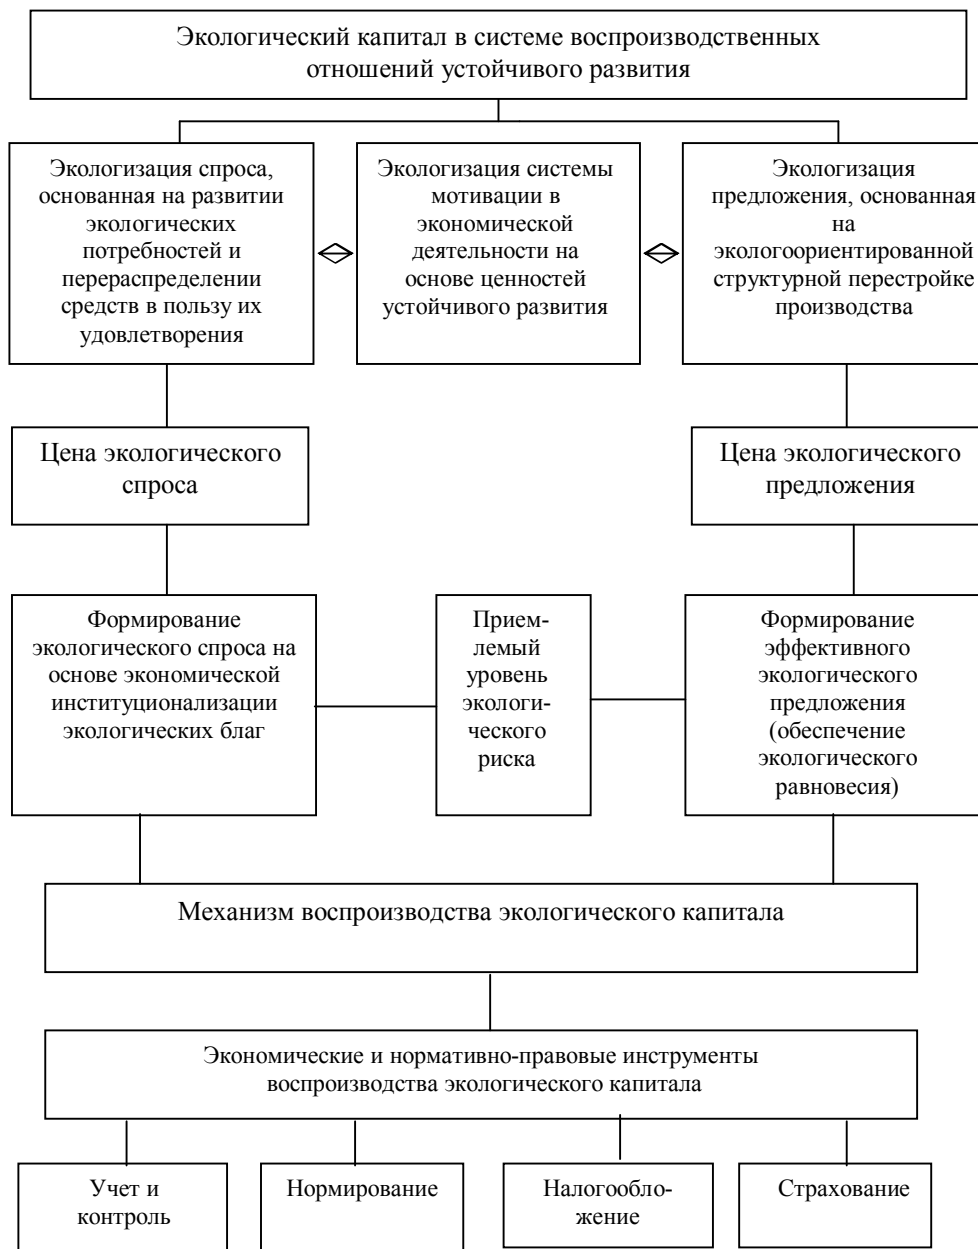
Экологический капитал в системе воспроизводственных отношений устойчивого развития

Экологизация спроса, основанная на развитии экологических потребностей и перераспределении средств в пользу их удовлетворения

Экологизация системы мотивации в экономической деятельности на основе ценностей устойчивого развития

Экологизация предложения, основанная на экологоориентированной структурной перестройке производства

Цена экологического спроса

Цена экологического предложения

Формирование экологического спроса на основе экономической институционализации экологических благ

Приемлемый уровень экологического риска

Формирование эффективного экологического предложения (обеспечение экологического равновесия)

Механизм воспроизводства экологического капитала

Экономические и нормативно-правовые инструменты воспроизводства экологического капитала

Учет и контроль

Нормирование

Налогообложение

Страхование